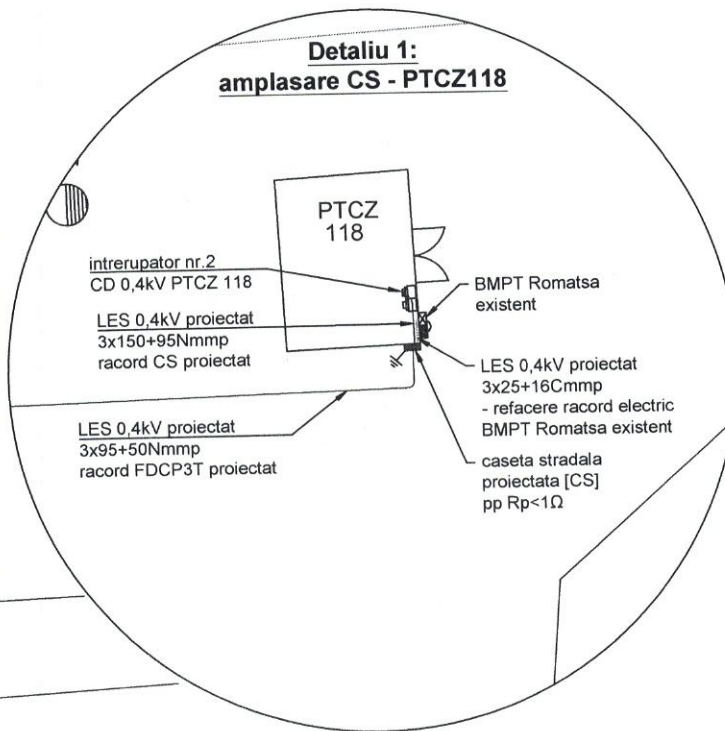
Detaliu 1:
amplasare CS - PTCZ118

PTCZ
118

intrerupator nr.2
CD 0,4kV PTCZ 118

BMPT Romatsa
existent

LES 0,4kV proiectat
3x150+95Nmmp
racord CS proiectat

LES 0,4kV proiectat
3x25+16Cmmp
- refacere racord electric
BMPT Romatsa existent

LES 0,4kV proiectat
3x95+50Nmmp
racord FDCP3T proiectat

caseta stradala
proiectata [CS]
pp Rp<1Ω